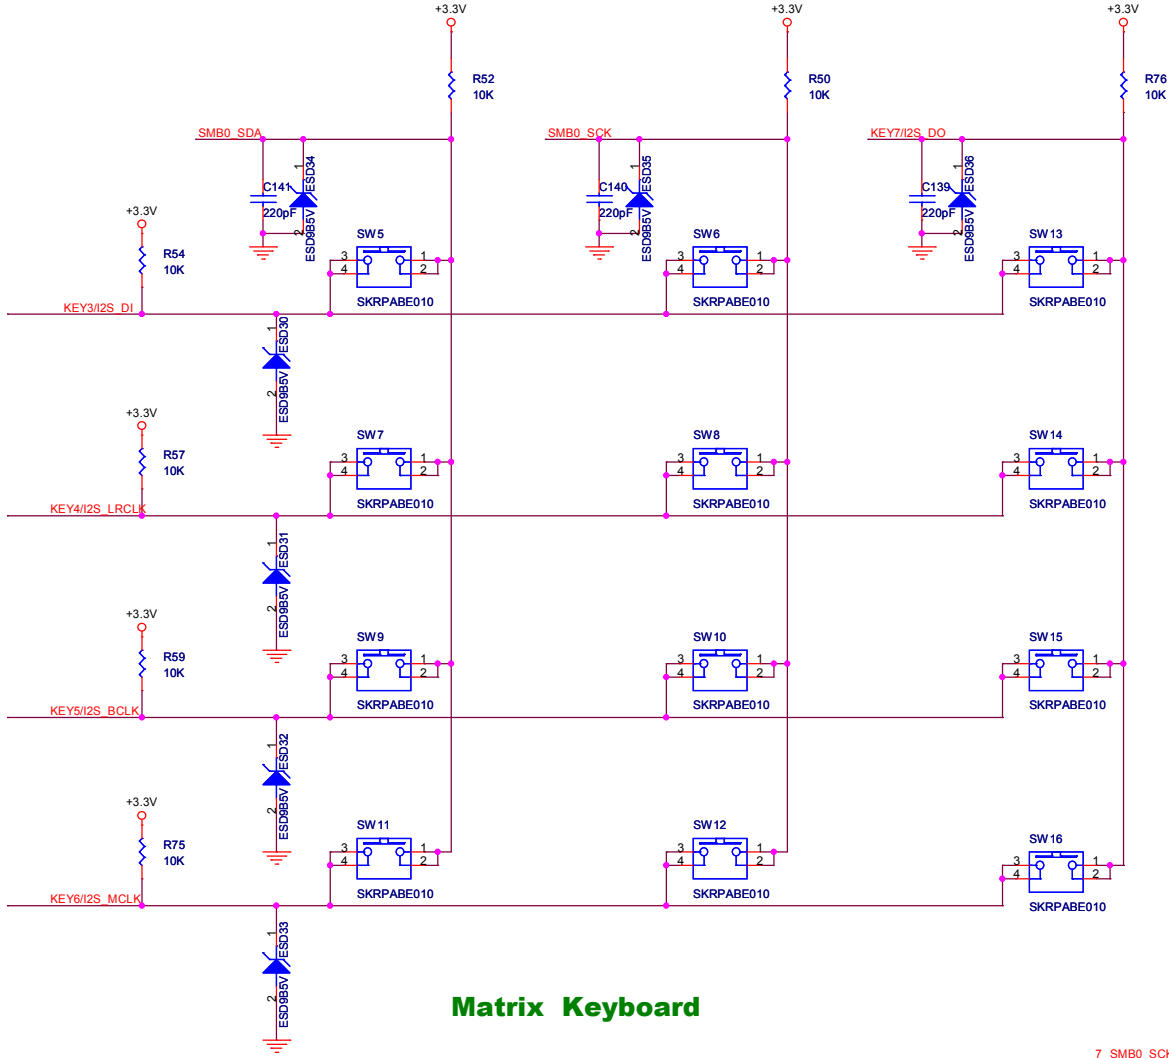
+3.3V
R52
10K
+3.3V
R50
10K
+3.3V
R76
10K
SMB0_SDA
SMB0_SCK
KEY7/I2S_DO
C141
220pF
1
2
ESD34
ESD9B5V
C140
220pF
1
2
ESD35
ESD9B5V
C139
220pF
1
2
ESD36
ESD9B5V
+3.3V
R54
10K
KEY3/I2S_DI
SW5
3 4 1 2
SKRPABE010
SW6
3 4 1 2
SKRPABE010
SW13
3 4 1 2
SKRPABE010
1
2
ESD30
ESD9B5V
+3.3V
R57
10K
KEY4/I2S_LRCLK
SW7
3 4 1 2
SKRPABE010
SW8
3 4 1 2
SKRPABE010
SW14
3 4 1 2
SKRPABE010
1
2
ESD31
ESD9B5V
+3.3V
R59
10K
KEY5/I2S_BCLK
SW9
3 4 1 2
SKRPABE010
SW10
3 4 1 2
SKRPABE010
SW15
3 4 1 2
SKRPABE010
1
2
ESD32
ESD9B5V
+3.3V
R75
10K
KEY6/I2S_MCLK
SW11
3 4 1 2
SKRPABE010
SW12
3 4 1 2
SKRPABE010
SW16
3 4 1 2
SKRPABE010
1
2
ESD33
ESD9B5V
Matrix Keyboard
7 SMB0_SC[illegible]